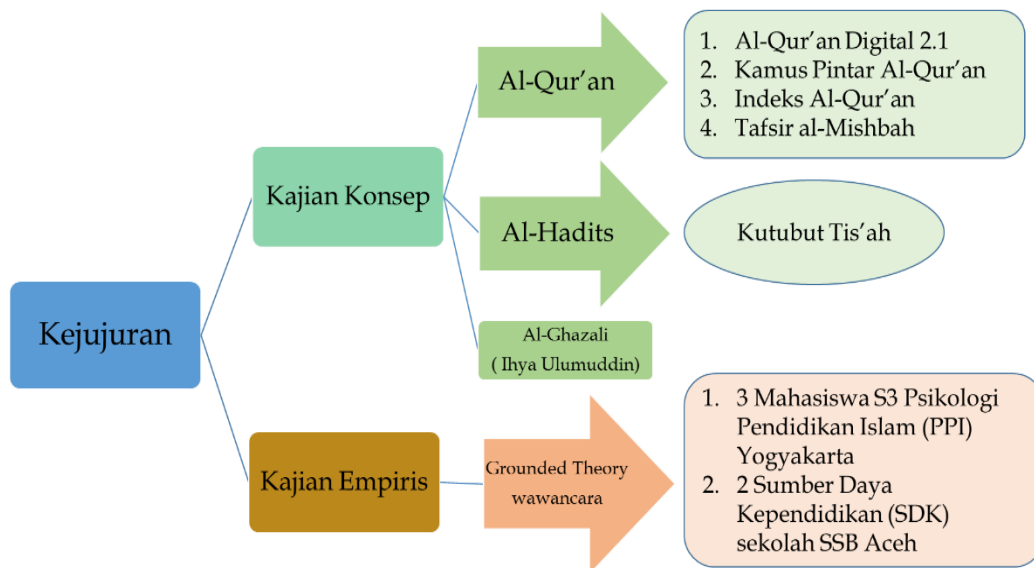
Kejujuran

Kajian Konsep

Al-Qur’an

1. Al-Qur’an Digital 2.1
2. Kamus Pintar Al-Qur’an
3. Indeks Al-Qur’an
4. Tafsir al-Mishbah

Al-Hadits

Kutubut Tis’ah

Al-Ghazali ( Ihya Ulumuddin)

Kajian Empiris

Grounded Theory wawancara

1. 3 Mahasiswa S3 Psikologi Pendidikan Islam (PPI) Yogyakarta
2. 2 Sumber Daya Kependidikan (SDK) sekolah SSB Aceh